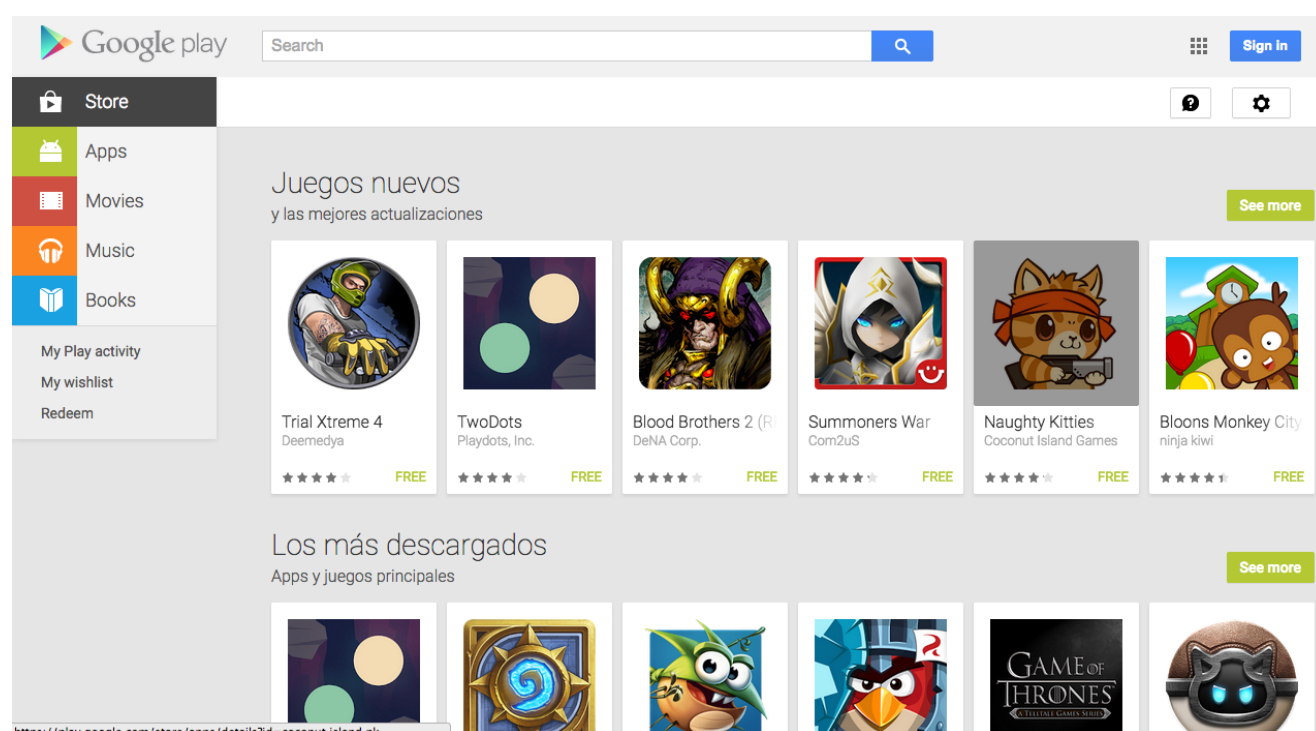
Google play

Search

Sign in

Store

Apps

Movies

Music

Books

My Play activity

My wishlist

Redeem

Juegos nuevos
y las mejores actualizaciones

See more

Trial Xtreme 4
Deemedya
FREE

TwoDots
Playdots, Inc.
FREE

Blood Brothers 2 (R
DeNA Corp.
FREE

Summoners War
Com2uS
FREE

Naughty Kitties
Coconut Island Games
FREE

Bloons Monkey City
ninja kiwi
FREE

Los más descargados
Apps y juegos principales

See more

GAME OF THRONES
A TELLTALE GAMES SERIES

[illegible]